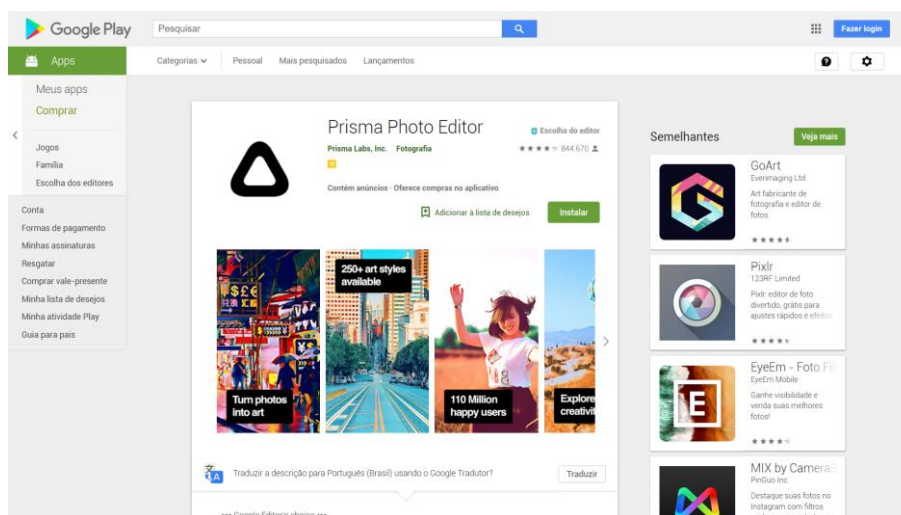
Google Play
Pesquisar
Fazer login
Apps
Categorias
Pessoal
Mais pesquisados
Lançamentos
Meus apps
Comprar
Jogos
Família
Escolha dos editores
Conta
Formas de pagamento
Minhas assinaturas
Resgatar
Comprar vale-presente
Minha lista de desejos
Minha atividade Play
Guia para pais

Prisma Photo Editor
Escolha do editor
Prisma Labs, Inc. Fotografia
844 670
Contém anúncios · Oferece compras no aplicativo
Adicionar à lista de desejos
Instalar

Turn photos into art
250+ art styles available
110 Million happy users
Explore creativi

Traduzir a descrição para Português (Brasil) usando o Google Tradutor?
Traduzir

Semelhantes
Veja mais
GoArt
Everimaging Ltd.
Art fabricante de fotografia e editor de fotos
Pixlr
123RF Limited
Pixlr editor de foto divertido, grátis para ajustes rápidos e efeitos
EyeEm - Foto Fil
EyeEm Mobile
Ganhe visibilidade e venda suas melhores fotos!
MIX by Camera3
PinGuo Inc
Destaque suas fotos no Instagram com filtros